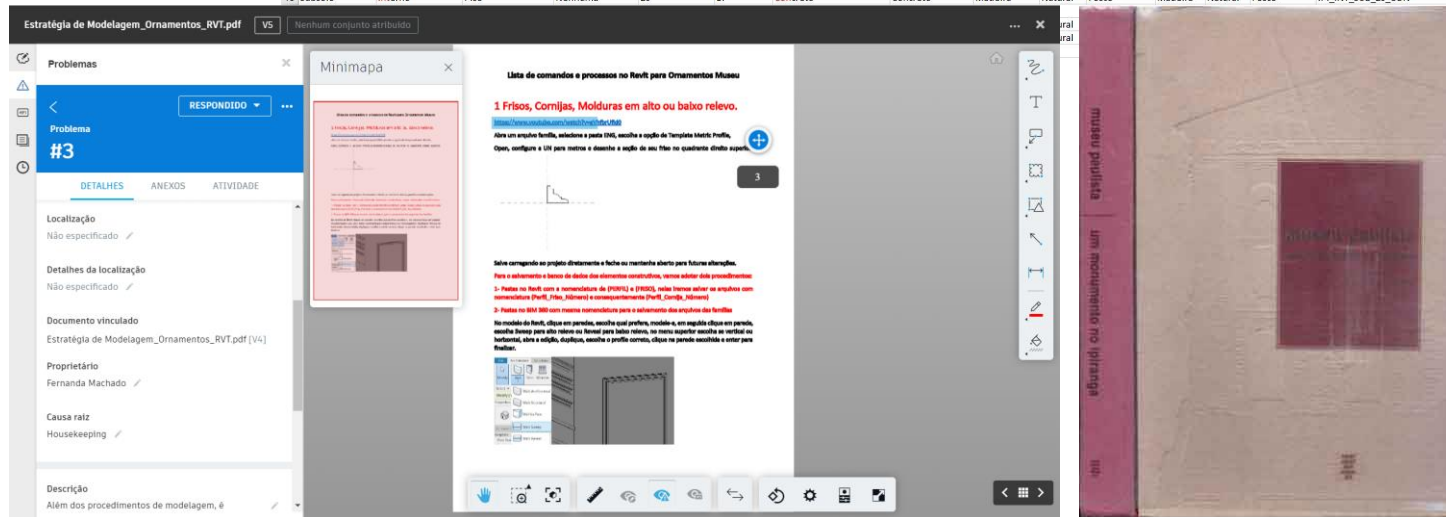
Estratégia de Modelagem_Ornamentos_RVT.pdf V5 Nenhum conjunto atribuído

Problemas

RESPONDIDO

Problema
#3

DETALHES ANEXOS ATIVIDADE

Localização
Não especificado

Detalhes da localização
Não especificado

Documento vinculado
Estratégia de Modelagem_Ornamentos_RVT.pdf [V4]

Proprietário
Fernanda Machado

Causa raiz
Housekeeping

Descrição
Além dos procedimentos de modelagem, é

Minimapa

Lista de comandos e processos no Revit para Ornamentos Museu

1 Frisos, Cornijas, Molduras em alto ou baixo relevo.

https://www.youtube.com/watch?v=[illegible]

Abra um arquivo família, selecione a pasta ENG, escolha a opção de Template Metric Profile,

Open, configure a UN para metros e desenhe a seção do seu friso no quadrante direito superior

3

Salve carregando ao projeto diretamente e feche ou mantenha aberto para futuras alterações.

Para o salvamento e banco de dados dos elementos construtivos, vamos adotar dois procedimentos:

1- Pastas no Revit com a nomenclatura de (PERFIL) e (FRISO), nelas iremos salvar os arquivos com nomenclatura (Perfil_Friso_Número) e consequentemente (Perfil_Cornija_Número)

2- Pastas no BIM 360 com mesma nomenclatura para o salvamento dos arquivos das famílias

No modelo do Revit, clique em paredes, escolha qual prefere, modele-a, em seguida clique em parede, escolha Sweep para alto relevo ou Reveal para baixo relevo, no menu superior escolha se vertical ou horizontal, abra a edição, duplique, escolha o profile correto, clique na parede escolhida e enter para finalizar.

museu paulista
um monumento no ipiranga